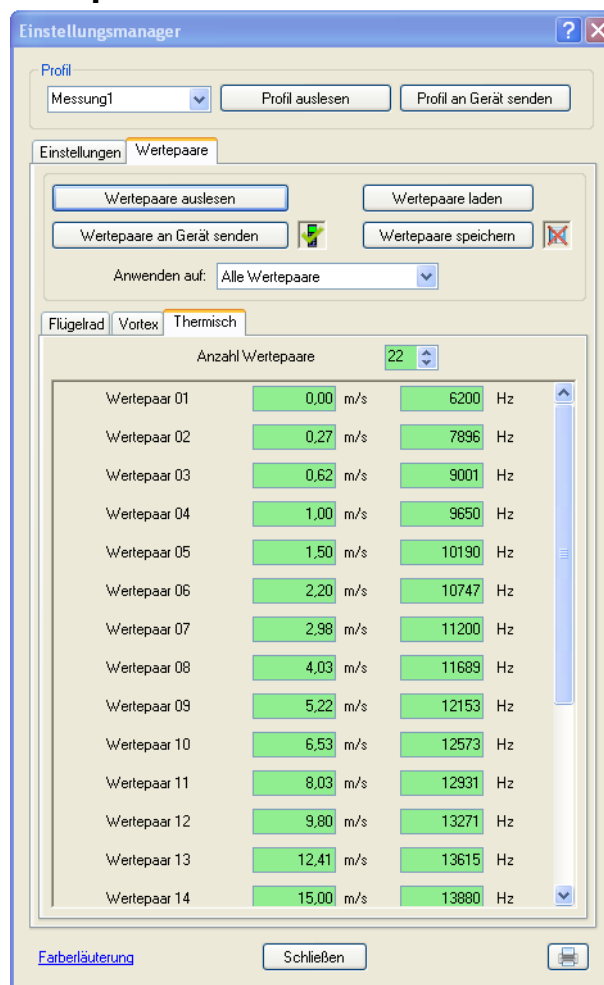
Einstellungsmanager

Profil

Messung1

Profil auslesen

Profil an Gerät senden

Einstellungen

Wertepaare

Wertepaare auslesen

Wertepaare laden

Wertepaare an Gerät senden

Wertepaare speichern

Anwenden auf: Alle Wertepaare

Flügelrad

Vortex

Thermisch

Anzahl Wertepaare 22

| | | | | |
|---|---|---|---|---|
| Wertepaar 01 | 0,00 | m/s | 6200 | Hz |
| Wertepaar 02 | 0,27 | m/s | 7896 | Hz |
| Wertepaar 03 | 0,62 | m/s | 9001 | Hz |
| Wertepaar 04 | 1,00 | m/s | 9650 | Hz |
| Wertepaar 05 | 1,50 | m/s | 10190 | Hz |
| Wertepaar 06 | 2,20 | m/s | 10747 | Hz |
| Wertepaar 07 | 2,98 | m/s | 11200 | Hz |
| Wertepaar 08 | 4,03 | m/s | 11689 | Hz |
| Wertepaar 09 | 5,22 | m/s | 12153 | Hz |
| Wertepaar 10 | 6,53 | m/s | 12573 | Hz |
| Wertepaar 11 | 8,03 | m/s | 12931 | Hz |
| Wertepaar 12 | 9,80 | m/s | 13271 | Hz |
| Wertepaar 13 | 12,41 | m/s | 13615 | Hz |
| Wertepaar 14 | 15,00 | m/s | 13880 | Hz |

Farberläuterung

Schließen